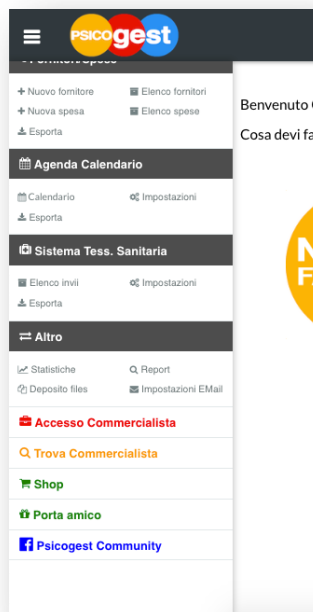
PSICOgest

Fornitori/Spese

Nuovo fornitore
Elenco fornitori
Nuova spesa
Elenco spese
Esporta

Agenda Calendario

Calendario
Impostazioni
Esporta

Sistema Tess. Sanitaria

Elenco invii
Impostazioni
Esporta

Altro

Statistiche
Report
Deposito files
Impostazioni EMail

Accesso Commercialista

Trova Commercialista

Shop

Porta amico

Psicogest Community

Benvenuto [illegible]

Cosa devi fa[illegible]

N
FA